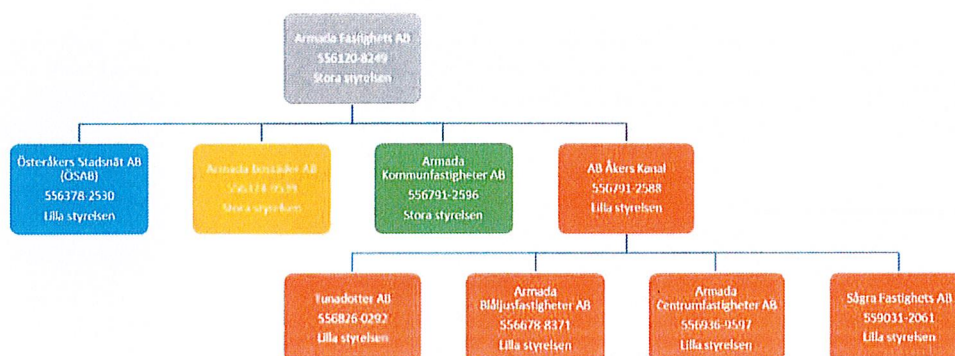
Armada Fastighets AB
556120-8249
Stora styrelsen

Österåkers Stadsnät AB (ÖSAB)
556378-2530
Lilla styrelsen

Armada Bostäder AB
556174-9539
Stora styrelsen

Armada Kommunfastigheter AB
556791-2596
Stora styrelsen

AB Åkers Kanal
556791-2588
Lilla styrelsen

Tunadotter AB
556826-0292
Lilla styrelsen

Armada Blåljusfastigheter AB
556678-8371
Lilla styrelsen

Armada Centrumfastigheter AB
556936-9597
Lilla styrelsen

Sågra Fastighets AB
559031-2061
Lilla styrelsen